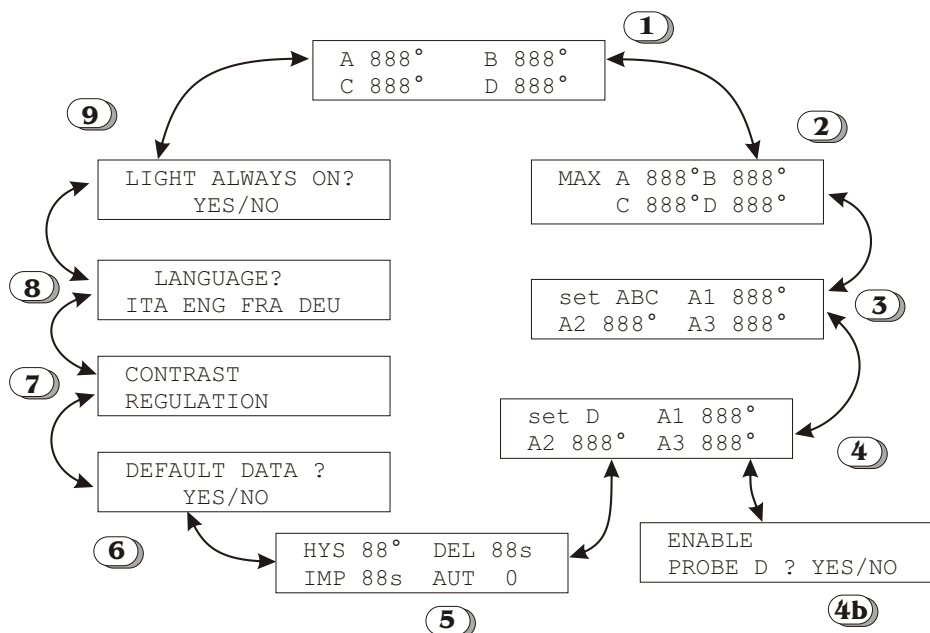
1

A 888° B 888°
C 888° D 888°

9

2

LIGHT ALWAYS ON?
YES/NO

MAX A 888°B 888°
C 888°D 888°

LANGUAGE?
ITA ENG FRA DEU

8

set ABC A1 888°
A2 888° A3 888°

3

7

CONTRAST
REGULATION

set D A1 888°
A2 888° A3 888°

4

DEFAULT DATA ?
YES/NO

6

HYS 88° DEL 88s
IMP 88s AUT 0

ENABLE
PROBE D ? YES/NO

5

4b